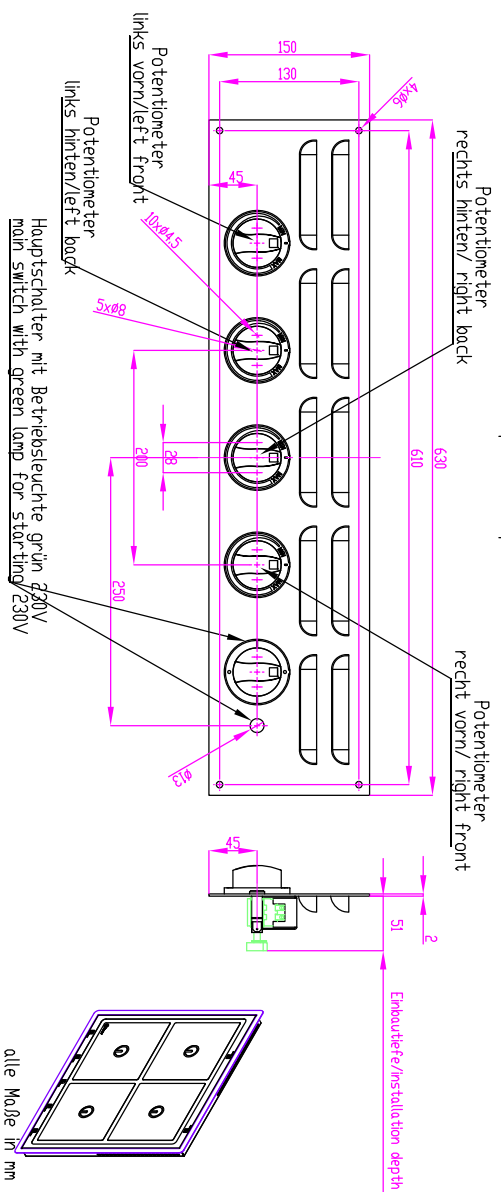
Potentiometer
links vorn/left front

Potentiometer
links hinten/left back

Hauptschalter mit Betriebsleuchte grün 230V
main switch with green lamp for starting 230V

150
130
4xø6
45
10xø4,5
5xø8
200
28
610
630
250
ø13

Potentiometer
rechts hinten/ right back

Potentiometer
recht vorn/ right front

45
51
2

Einbautiefe/installation depth

alle Maße in mm